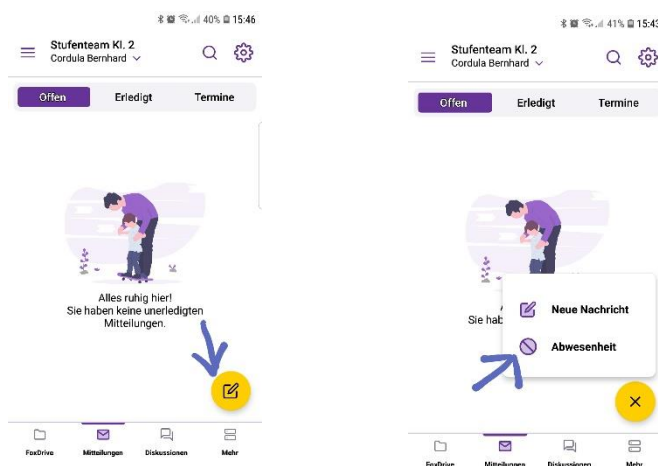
40% 15:46

Stufenteam Kl. 2
Cordula Bernhard

Offen
Erledigt
Termine

Alles ruhig hier!
Sie haben keine unerledigten Mitteilungen.

FoxDrive
Mitteilungen
Diskussionen
Mehr

41% 15:43

Stufenteam Kl. 2
Cordula Bernhard

Offen
Erledigt
Termine

Sie hab

Neue Nachricht
Abwesenheit

FoxDrive
Mitteilungen
Diskussionen
Mehr